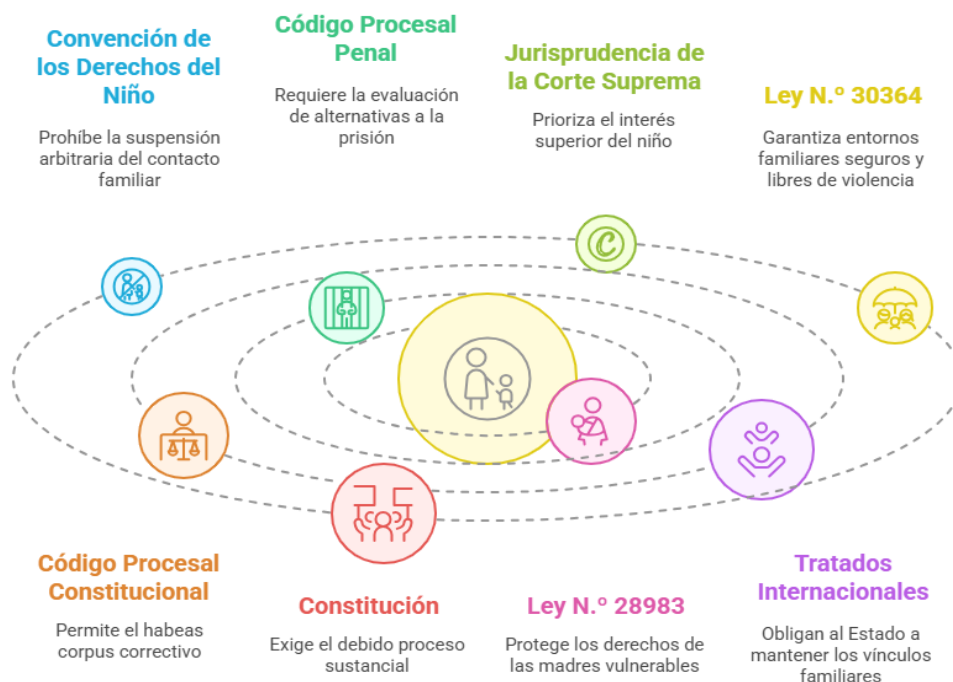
Convención de los Derechos del Niño

Prohíbe la suspensión arbitraria del contacto familiar

Código Procesal Penal

Requiere la evaluación de alternativas a la prisión

Jurisprudencia de la Corte Suprema

Prioriza el interés superior del niño

Ley N.° 30364

Garantiza entornos familiares seguros y libres de violencia

Código Procesal Constitucional

Permite el habeas corpus correctivo

Constitución

Exige el debido proceso sustancial

Ley N.° 28983

Protege los derechos de las madres vulnerables

Tratados Internacionales

Obligan al Estado a mantener los vínculos familiares